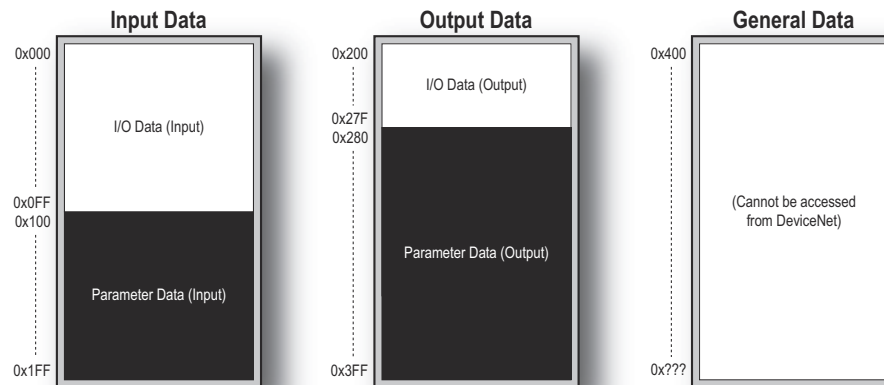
Input Data

0x000

I/O Data (Input)

0x0FF
0x100

Parameter Data (Input)

0x1FF

Output Data

0x200

I/O Data (Output)

0x27F
0x280

Parameter Data (Output)

0x3FF

General Data

0x400

(Cannot be accessed from DeviceNet)

0x???